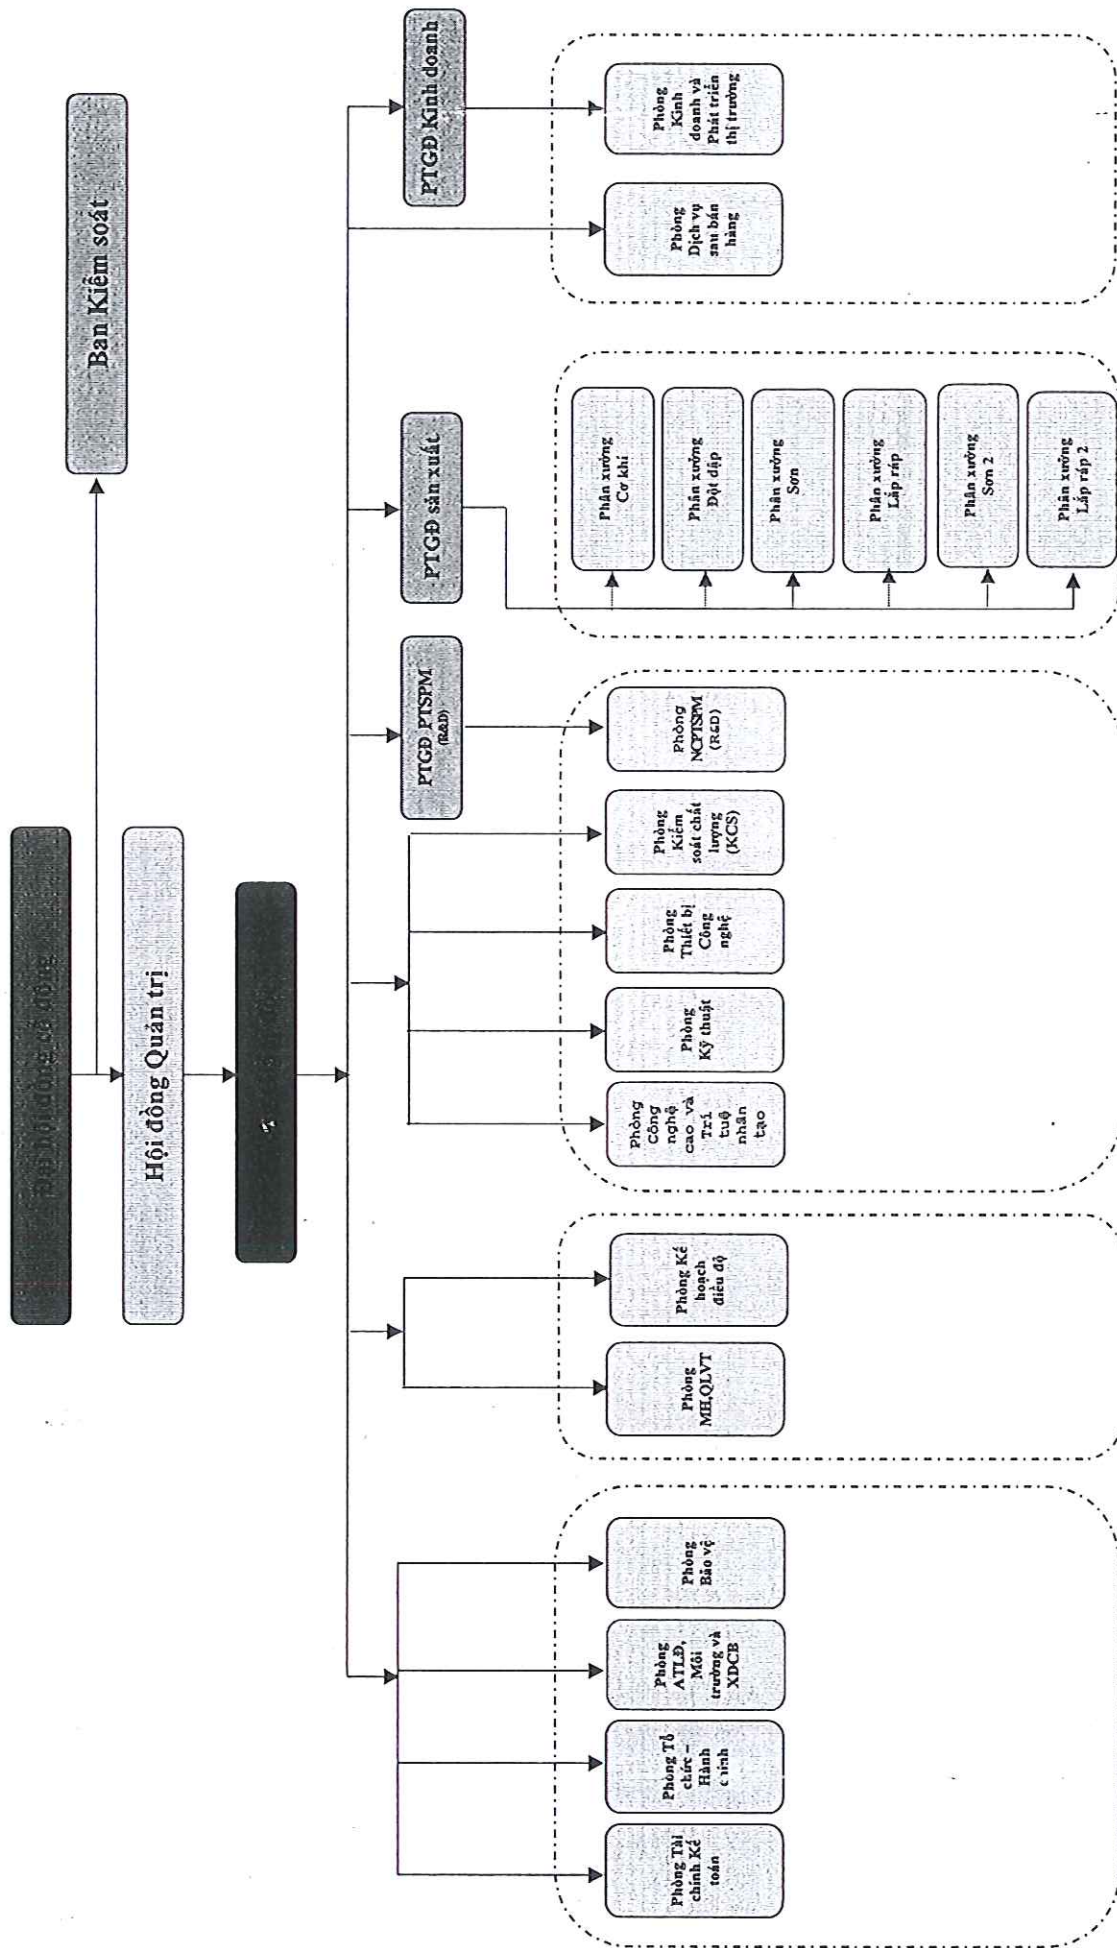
Đại hội đồng cổ đông

Ban Kiểm soát

Hội đồng Quản trị

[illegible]

PTGĐ Kinh doanh

PTGĐ sản xuất

PTGĐ PTSPM (R&D)

Phòng Kinh doanh và Phát triển thị trường

Phòng Dịch vụ sau bán hàng

Phân xưởng Cơ khí

Phân xưởng Đột dập

Phân xưởng Sơn

Phân xưởng Lắp ráp

Phân xưởng Sơn 2

Phân xưởng Lắp ráp 2

Phòng NCPTSPM (R&D)

Phòng Kiểm soát chất lượng (KCS)

Phòng Thiết bị Công nghệ

Phòng Kỹ thuật

Phòng Công nghệ cao và Trí tuệ nhân tạo

Phòng Kế hoạch điều độ

Phòng MH,QLVT

Phòng Bảo vệ

Phòng ATLĐ, Môi trường và XDCB

Phòng Tổ chức – Hành chính

Phòng Tài chính Kế toán